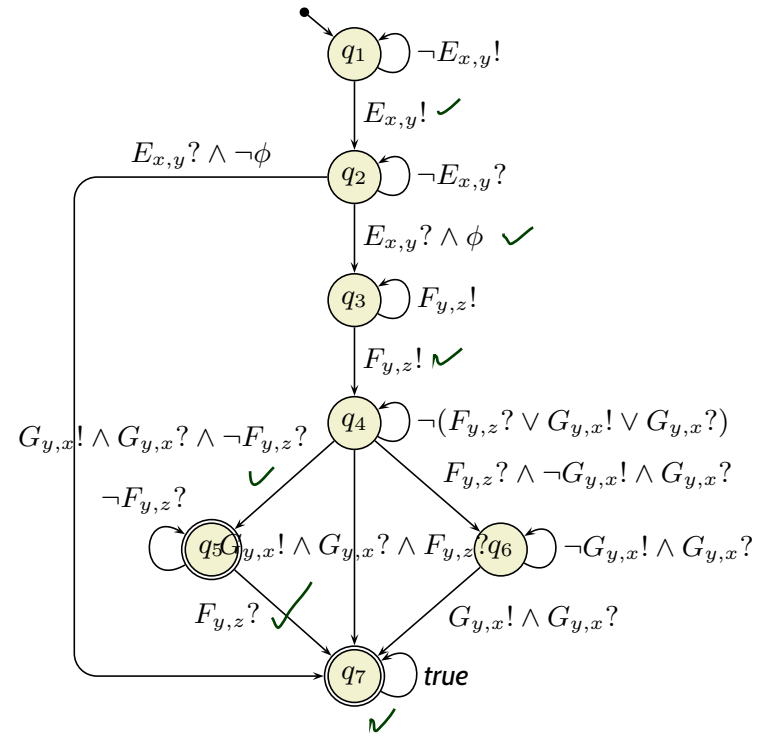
$q_1$ $\neg E_{x,y}!$

$E_{x,y}!$

$E_{x,y}? \wedge \neg\phi$

$q_2$ $\neg E_{x,y}?$

$E_{x,y}? \wedge \phi$

$q_3$ $F_{y,z}!$

$F_{y,z}!$

$q_4$ $\neg(F_{y,z}? \vee G_{y,x}! \vee G_{y,x}?)$

$G_{y,x}! \wedge G_{y,x}? \wedge \neg F_{y,z}?$

$F_{y,z}? \wedge \neg G_{y,x}! \wedge G_{y,x}?$

$\neg F_{y,z}?$

$q_5$ $G_{y,x}! \wedge G_{y,x}? \wedge F_{y,z}?$ $q_6$ $\neg G_{y,x}! \wedge G_{y,x}?$

$F_{y,z}?$

$G_{y,x}! \wedge G_{y,x}?$

$q_7$ true